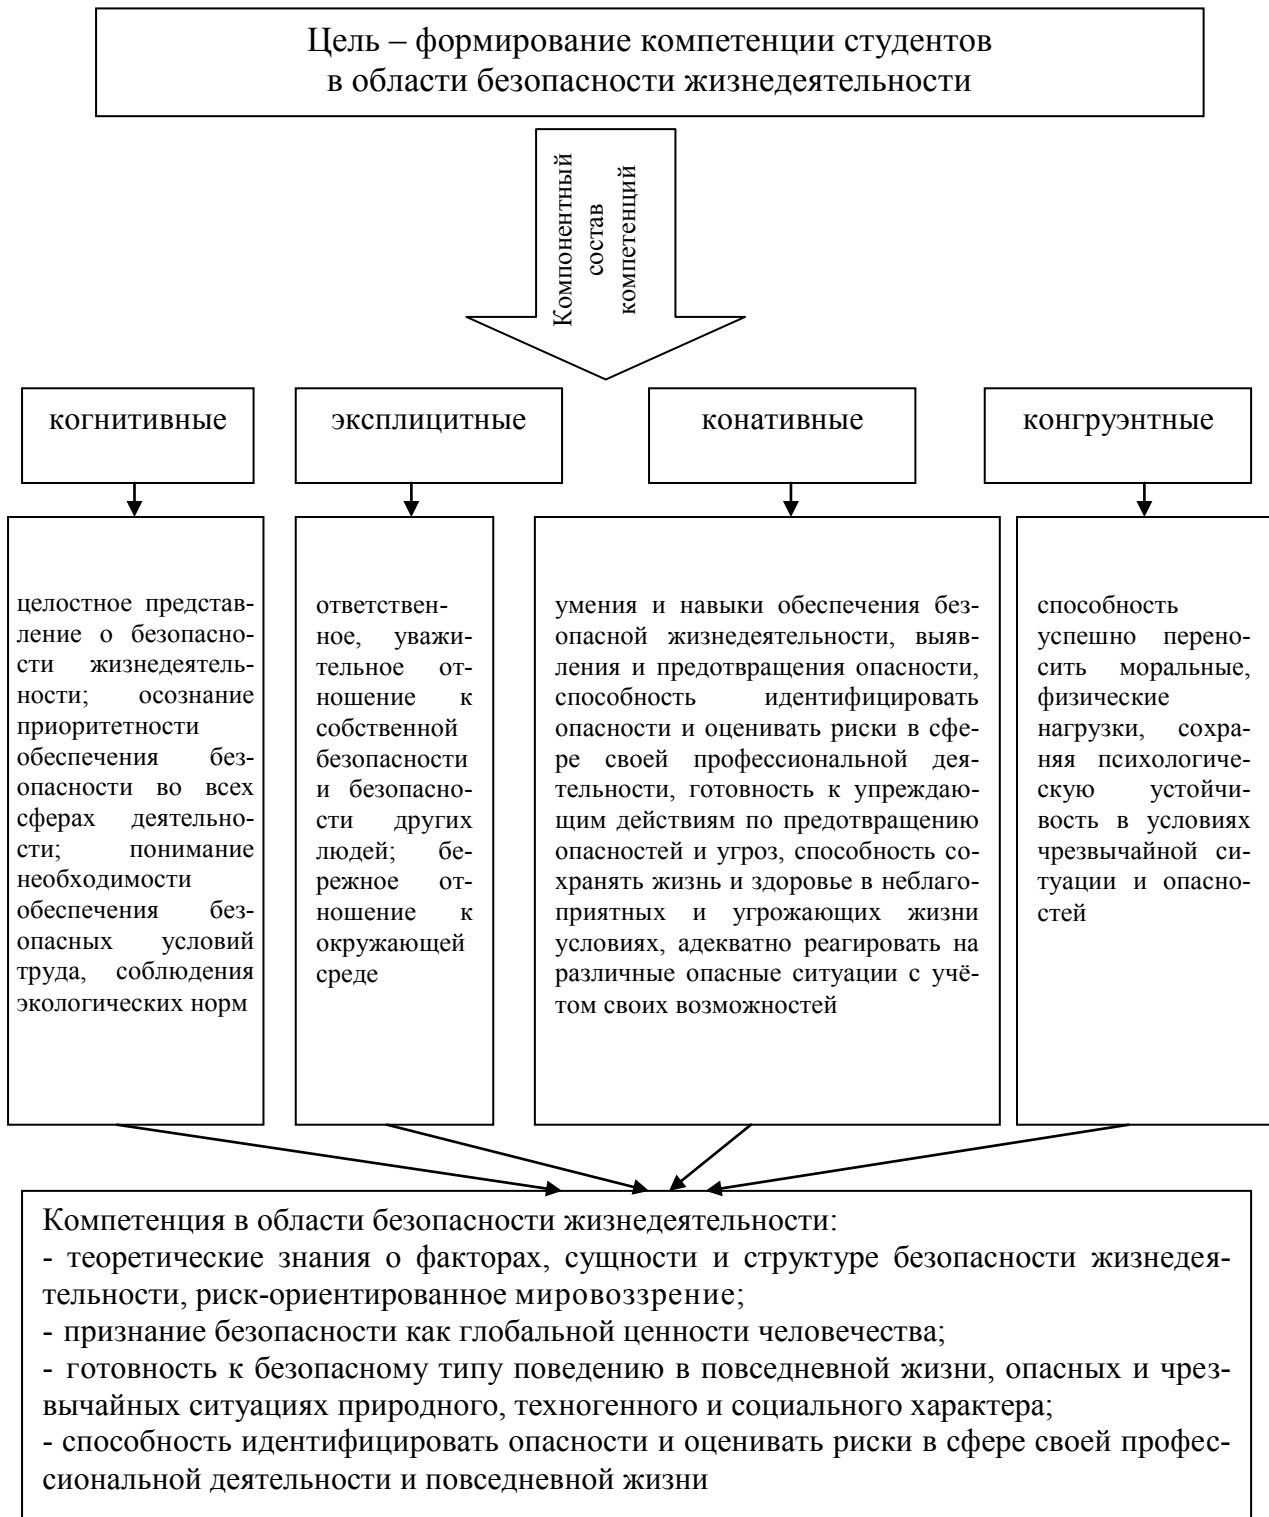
Цель – формирование компетенции студентов в области безопасности жизнедеятельности

Компонентный состав компетенций

когнитивные

эксплицитные

конативные

конгруэнтные

целостное представление о безопасности жизнедеятельности; осознание приоритетности обеспечения безопасности во всех сферах деятельности; понимание необходимости обеспечения безопасных условий труда, соблюдения экологических норм

ответственное, уважительное отношение к собственной безопасности и безопасности других людей; бережное отношение к окружающей среде

умения и навыки обеспечения безопасной жизнедеятельности, выявления и предотвращения опасности, способность идентифицировать опасности и оценивать риски в сфере своей профессиональной деятельности, готовность к упреждающим действиям по предотвращению опасностей и угроз, способность сохранять жизнь и здоровье в неблагоприятных и угрожающих жизни условиях, адекватно реагировать на различные опасные ситуации с учётом своих возможностей

способность успешно переносить моральные, физические нагрузки, сохраняя психологическую устойчивость в условиях чрезвычайной ситуации и опасностей

Компетенция в области безопасности жизнедеятельности:
- теоретические знания о факторах, сущности и структуре безопасности жизнедеятельности, риск-ориентированное мировоззрение;
- признание безопасности как глобальной ценности человечества;
- готовность к безопасному типу поведению в повседневной жизни, опасных и чрезвычайных ситуациях природного, техногенного и социального характера;
- способность идентифицировать опасности и оценивать риски в сфере своей профессиональной деятельности и повседневной жизни